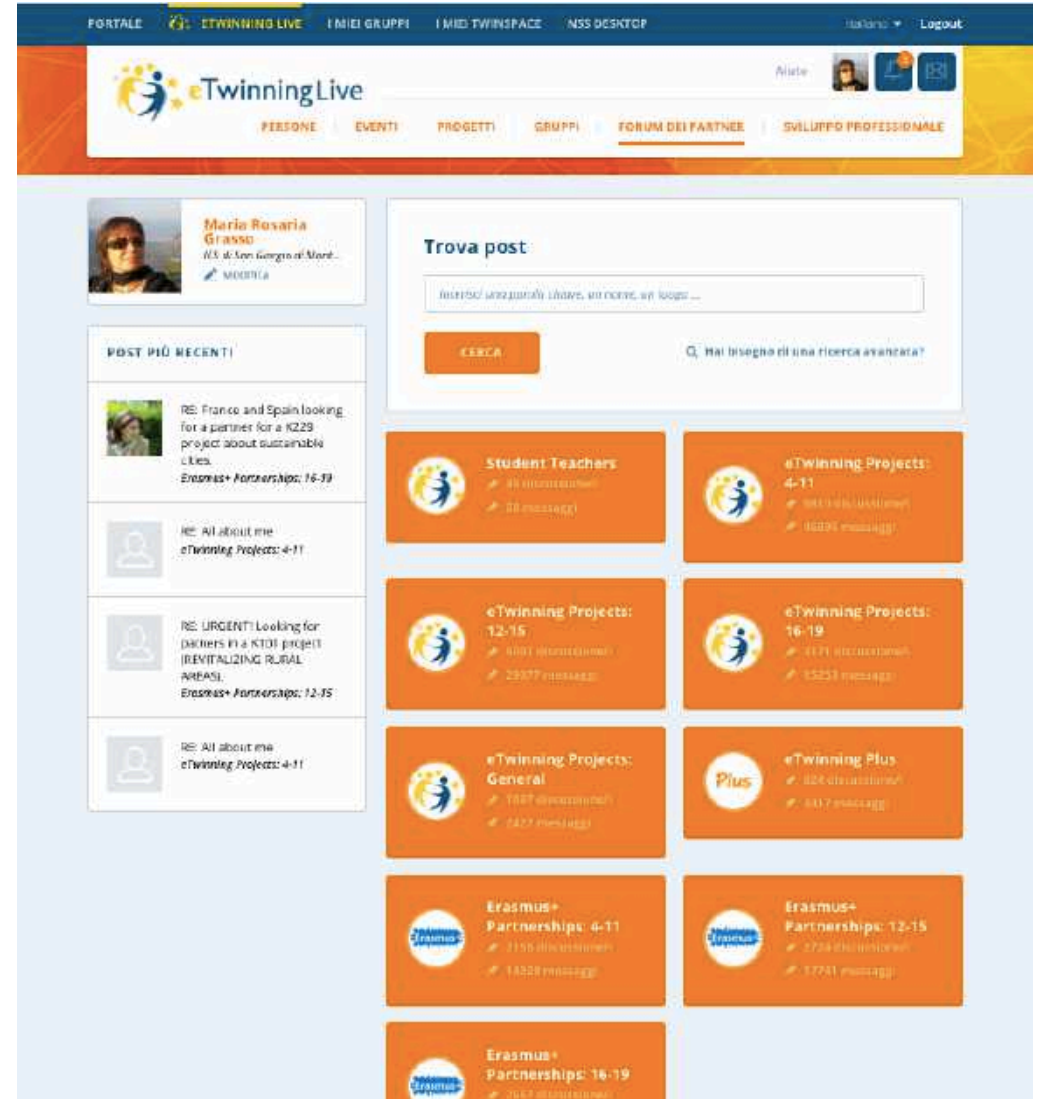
PORTALE ETWINNING LIVE I MIEI GRUPPI I MIEI TWINSPACE NSS DESKTOP Italiano Logout

eTwinningLive

Aiuto

PERSONE EVENTI PROGETTI GRUPPI FORUM DEI PARTNER SVILUPPO PROFESSIONALE

Maria Rosaria Grasso
I.C.S. di San Giorgio di Mont...
Modifica

POST PIÙ RECENTI

RE: France and Spain looking for a partner for a KZ29 project about sustainable cities.
Erasmus+ Partnerships: 16-19

RE: All about me
eTwinning Projects: 4-11

RE: URGENT! Looking for partners in a KT01 project (REVITALIZING RURAL AREAS).
Erasmus+ Partnerships: 12-15

RE: All about me
eTwinning Projects: 4-11

Trova post

Inserisci una parola chiave, un nome, un luogo ...

CERCA

Hai bisogno di una ricerca avanzata?

Student Teachers
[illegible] discussioni
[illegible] messaggi

eTwinning Projects: 4-11
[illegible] discussioni
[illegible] messaggi

eTwinning Projects: 12-15
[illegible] discussioni
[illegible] messaggi

eTwinning Projects: 16-19
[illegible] discussioni
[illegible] messaggi

eTwinning Projects: General
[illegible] discussioni
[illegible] messaggi

Plus
eTwinning Plus
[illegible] discussioni
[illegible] messaggi

Erasmus+
Erasmus+ Partnerships: 4-11
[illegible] discussioni
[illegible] messaggi

Erasmus+
Erasmus+ Partnerships: 12-15
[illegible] discussioni
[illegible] messaggi

Erasmus+
Erasmus+ Partnerships: 16-19
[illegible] discussioni